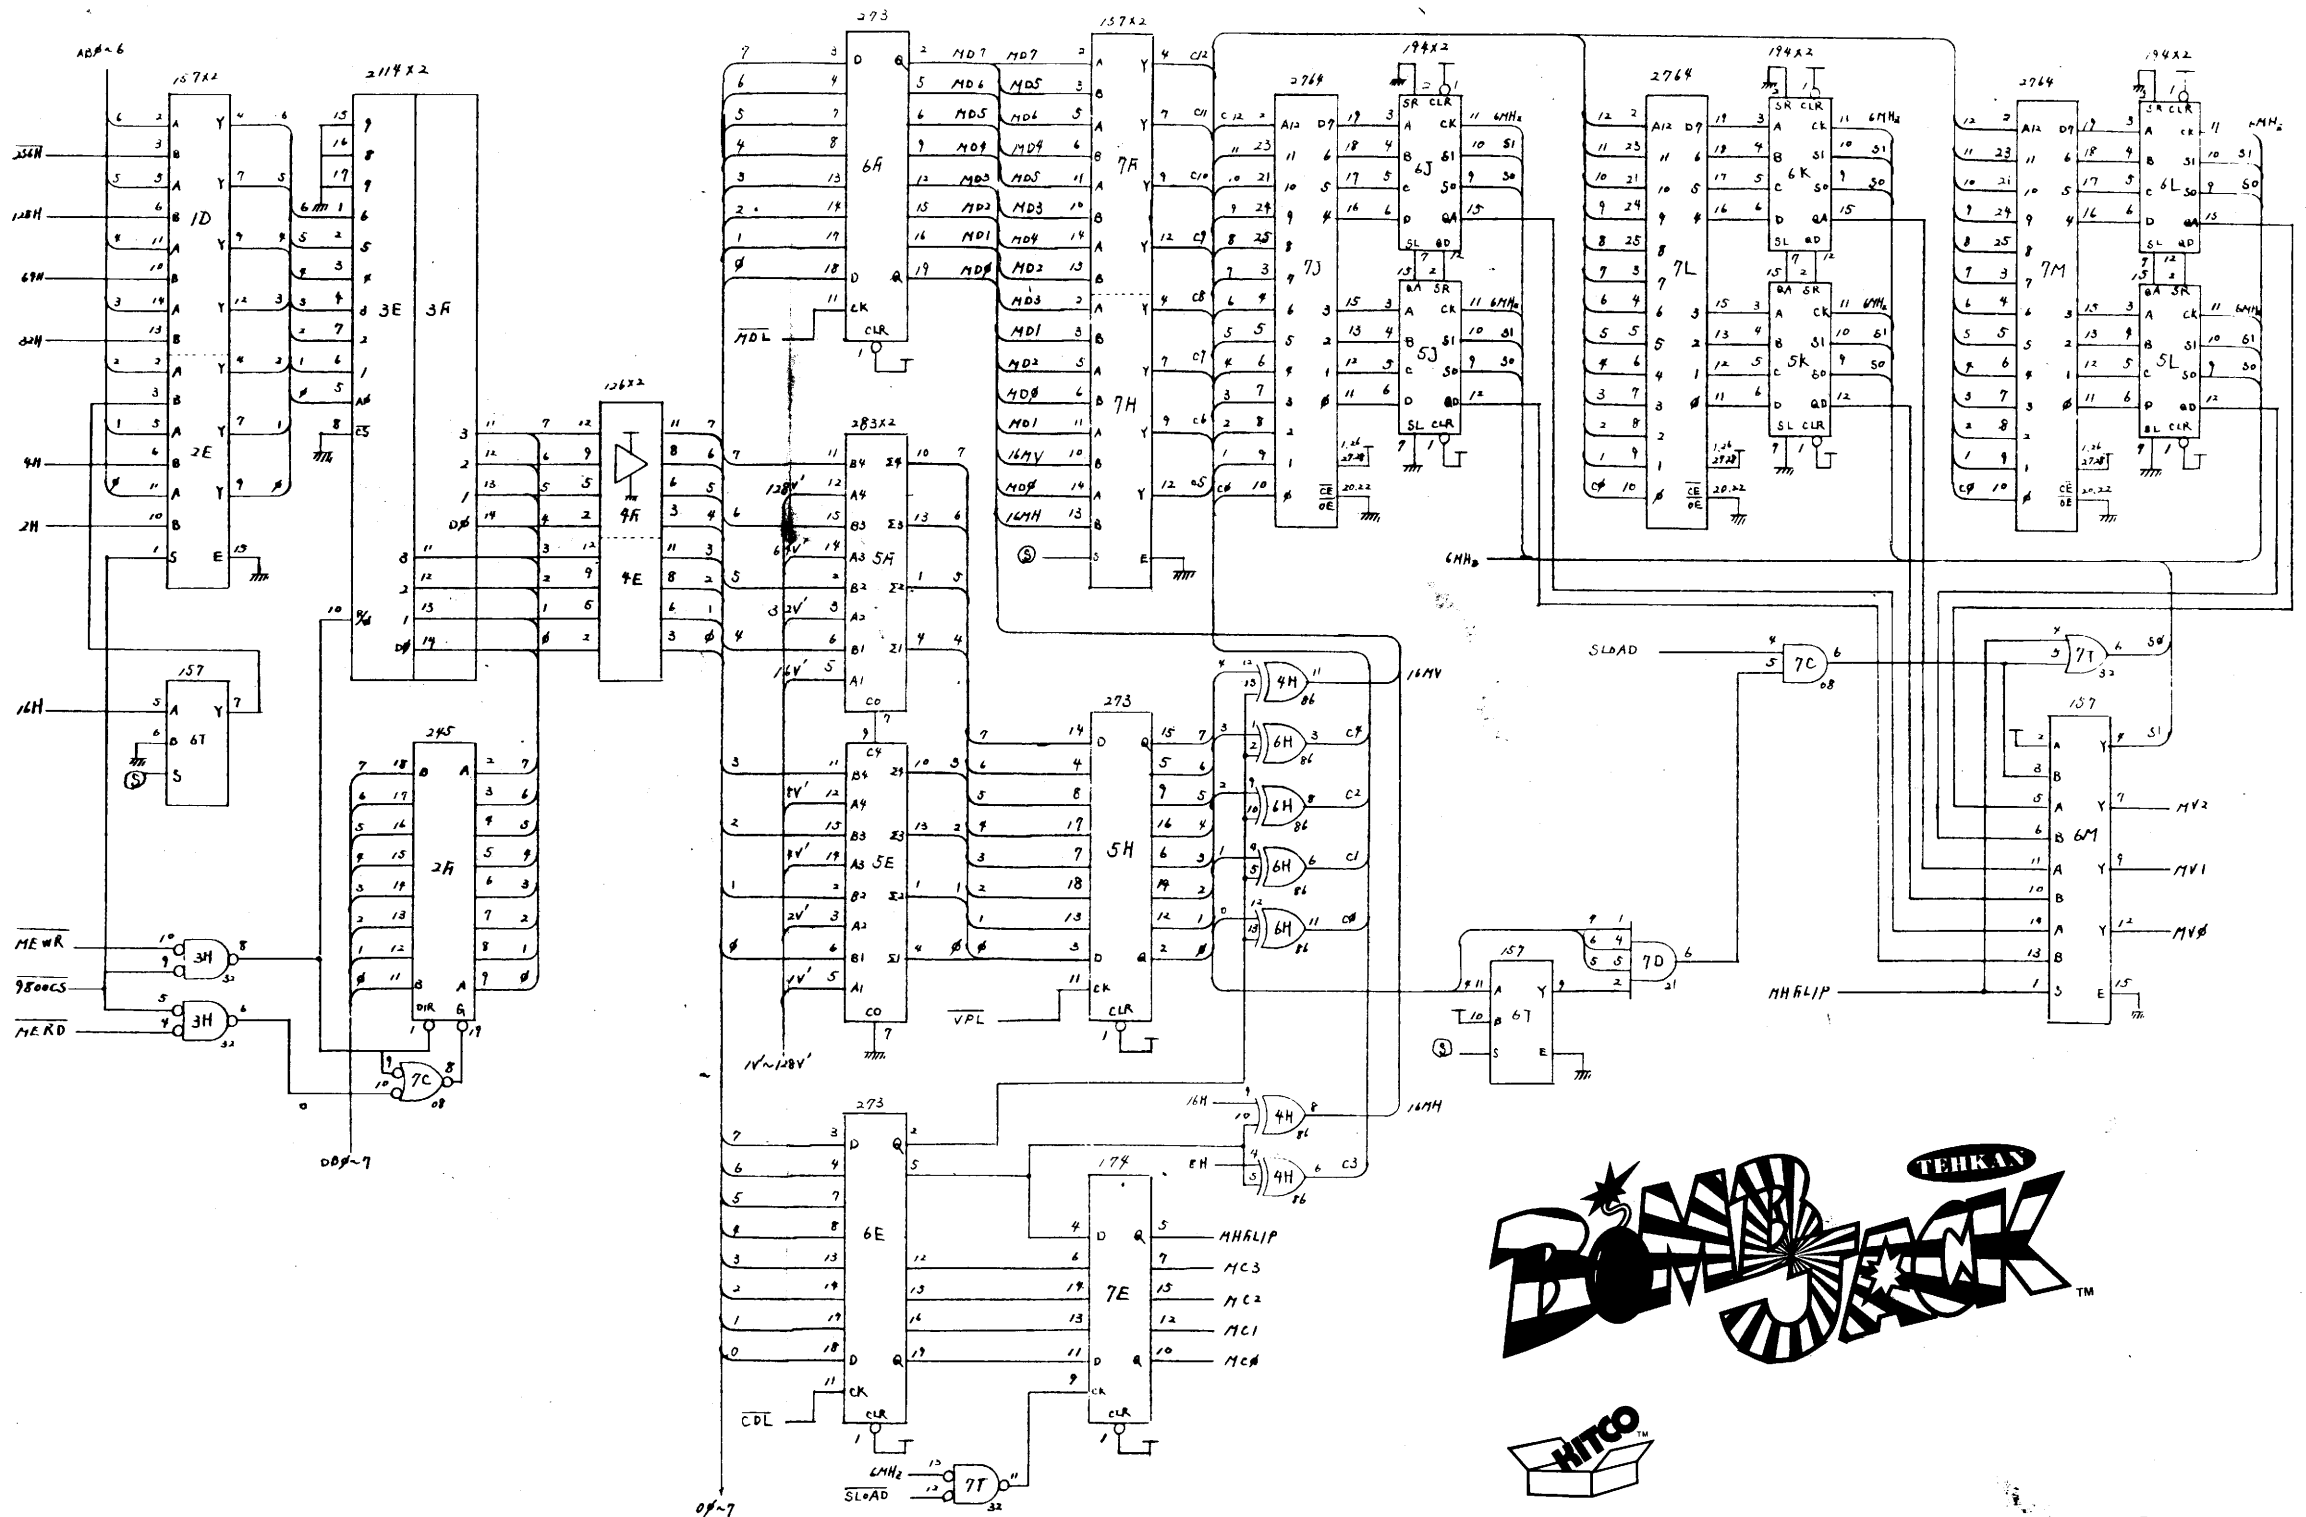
AB∅~6
157X2
1D
2E
2114X2
3E 3F
157
6T
245
2F
3H
3H
7C
MEWR
9800CS
MERD
256H
128H
64H
32H
4H
2H
16H
DB∅~7
126X2
4F
4E
273
6F
157X2
7F
7H
283X2
5F
5E
273
5H
273
6E
174
7E
MDL
VPL
CDL
1V~128V'
D∅~7
2764
7J
194X2
6J
5J
2764
7L
194X2
6K
5K
2764
7M
194X2
6L
5L
4H
6H
6H
6H
6H
4H
4H
16MV
16MH
16H
8H
7C
7T
7D
157
6T
157
6M
SLOAD
MHFLIP
MV2
MV1
MV∅
MHFLIP
MC3
MC2
MC1
MC∅
6MHz
SLOAD
7T
TEHKAN
BOMB JACK
TM
KITCO
TM